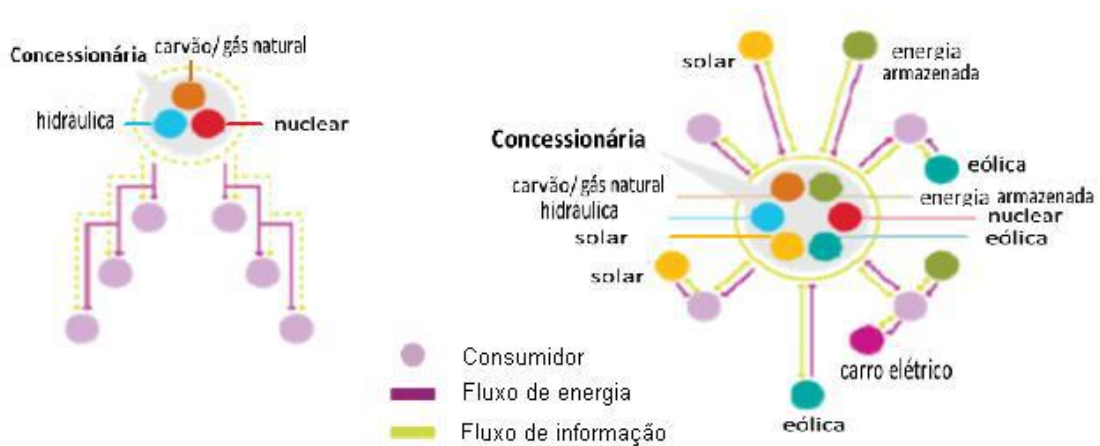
Concessionária
carvão/ gás natural
hidraulica
nuclear

solar
energia armazenada
Concessionária
eólica
carvão/ gás natural
energia armazenada
hidraulica
nuclear
solar
eólica
solar
carro elétrico
eólica

Consumidor
Fluxo de energia
Fluxo de informação